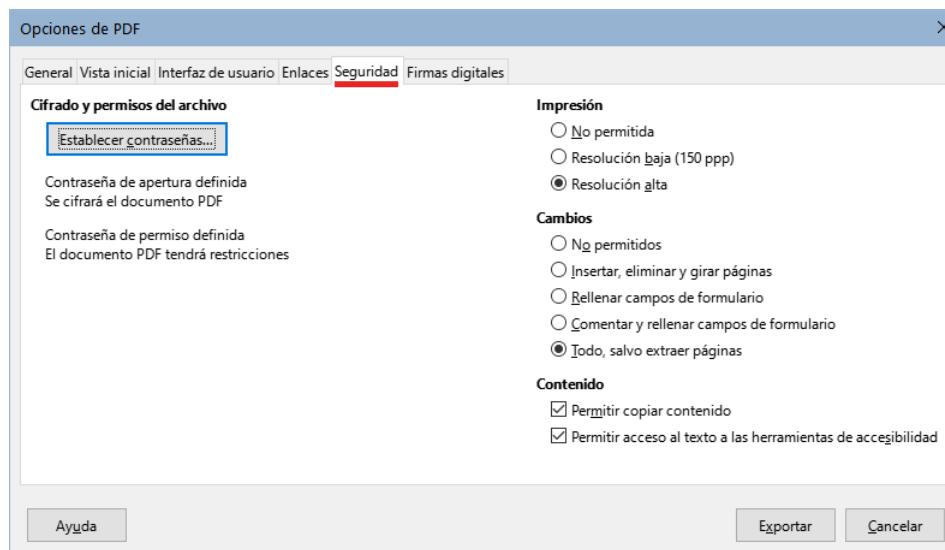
Opciones de PDF

General | Vista inicial | Interfaz de usuario | Enlaces | Seguridad | Firmas digitales

Cifrado y permisos del archivo

Establecer contraseñas...

Contraseña de apertura definida
Se cifrará el documento PDF

Contraseña de permiso definida
El documento PDF tendrá restricciones

Impresión

No permitida
Resolución baja (150 ppp)
Resolución alta

Cambios

No permitidos
Insertar, eliminar y girar páginas
Rellenar campos de formulario
Comentar y rellenar campos de formulario
Todo, salvo extraer páginas

Contenido

Permitir copiar contenido
Permitir acceso al texto a las herramientas de accesibilidad

Ayuda

Exportar

Cancelar